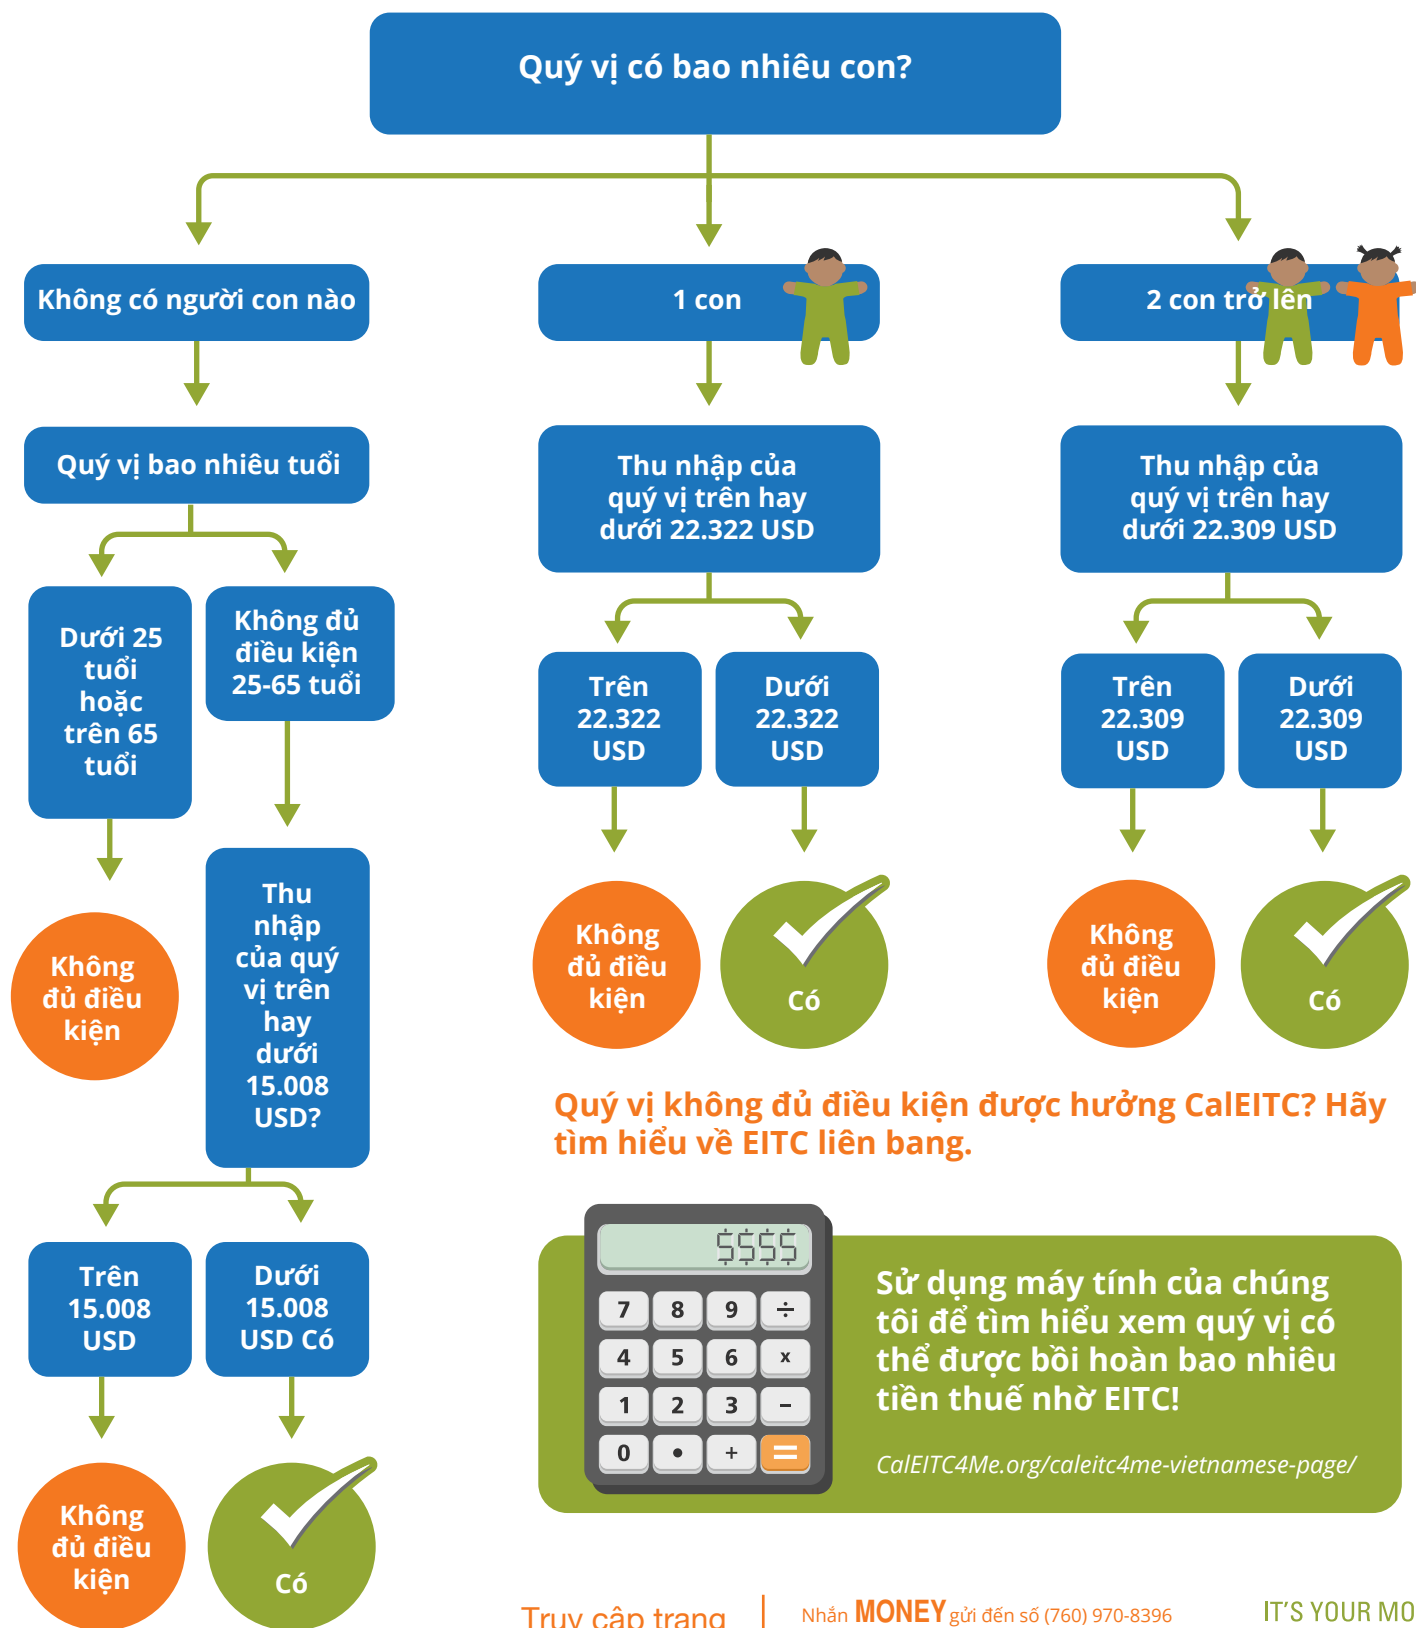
Quý vị có bao nhiêu con?

Không có người con nào

Quý vị bao nhiêu tuổi

Dưới 25 tuổi hoặc trên 65 tuổi

Không đủ điều kiện

Không đủ điều kiện 25-65 tuổi

Thu nhập của quý vị trên hay dưới 15.008 USD?

Trên 15.008 USD

Không đủ điều kiện

Dưới 15.008 USD Có

Có

1 con

Thu nhập của quý vị trên hay dưới 22.322 USD

Trên 22.322 USD

Không đủ điều kiện

Dưới 22.322 USD

Có

2 con trở lên

Thu nhập của quý vị trên hay dưới 22.309 USD

Trên 22.309 USD

Không đủ điều kiện

Dưới 22.309 USD

Có

Quý vị không đủ điều kiện được hưởng CalEITC? Hãy tìm hiểu về EITC liên bang.

$$$$

7 8 9 ÷
4 5 6 x
1 2 3 –
0 • + =

Sử dụng máy tính của chúng tôi để tìm hiểu xem quý vị có thể được bồi hoàn bao nhiêu tiền thuế nhờ EITC!

CalEITC4Me.org/caleitc4me-vietnamese-page/

Truy cập trang | Nhắn MONEY gửi đến số (760) 970-8396 IT'S YOUR MO